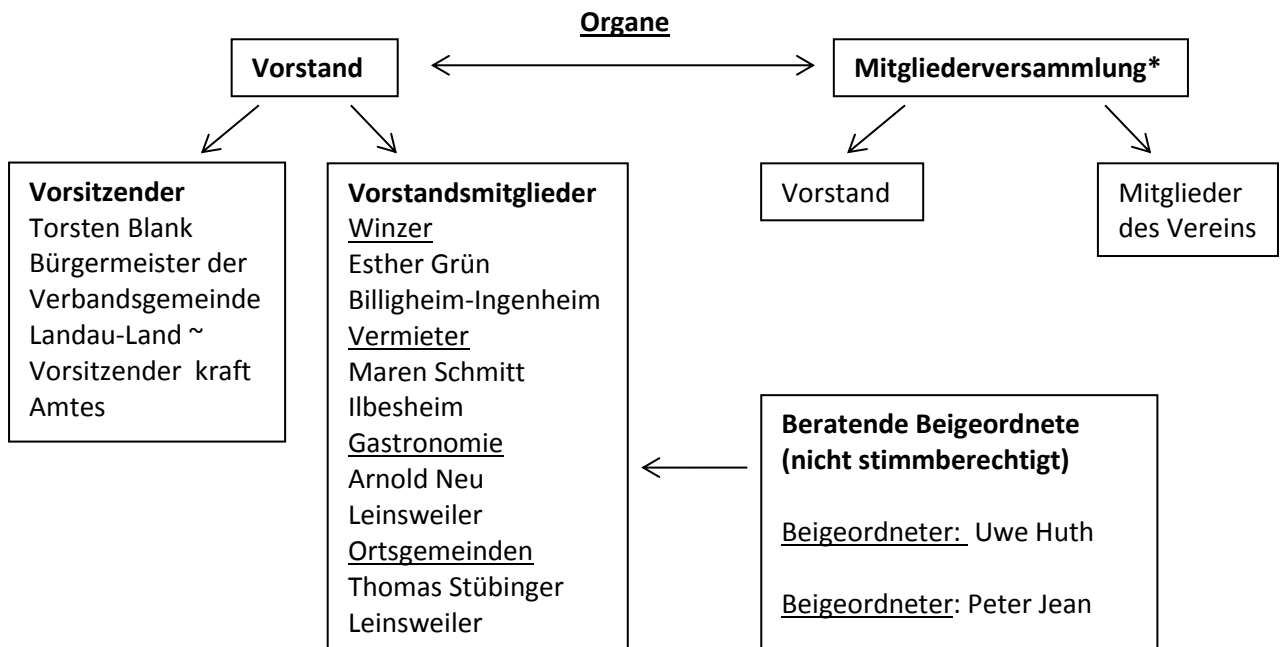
Organe

Vorstand

Mitgliederversammlung*

Vorsitzender
Torsten Blank
Bürgermeister der Verbandsgemeinde Landau-Land ~ Vorsitzender kraft Amtes

Vorstandsmitglieder
Winzer
Esther Grün
Billigheim-Ingenheim
Vermieter
Maren Schmitt
Ilbesheim
Gastronomie
Arnold Neu
Leinsweiler
Ortsgemeinden
Thomas Stübinger
Leinsweiler

Vorstand

Mitglieder des Vereins

Beratende Beigeordnete (nicht stimmberechtigt)

Beigeordneter: Uwe Huth

Beigeordneter: Peter Jean